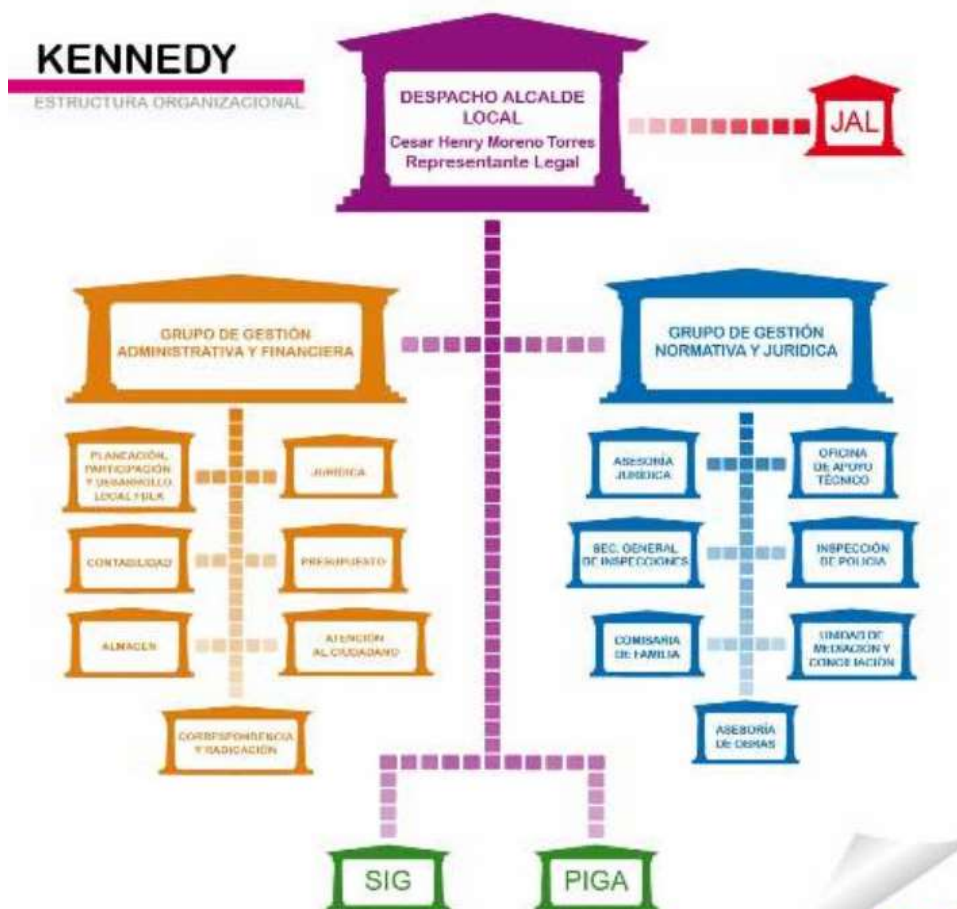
KENNEDY

ESTRUCTURA ORGANIZACIONAL

DESPACHO ALCALDE LOCAL
Cesar Henry Moreno Torres
Representante Legal

JAL

GRUPO DE GESTIÓN ADMINISTRATIVA Y FINANCIERA

PLANEACIÓN, PARTICIPACIÓN Y DESARROLLO LOCAL FDLK

JURIDICA

CONTABILIDAD

PRESUPUESTO

ALMACEN

ATENCIÓN AL CIUDADANO

CORRESPONDENCIA Y RADICACIÓN

GRUPO DE GESTIÓN NORMATIVA Y JURIDICA

ASESORÍA JURIDICA

OFICINA DE APOYO TÉCNICO

SEC. GENERAL DE INSPECCIONES

INSPECCIÓN DE POLICIA

COMISARIA DE FAMILIA

UNIDAD DE MEDIACION Y CONCILIACIÓN

ASESORÍA DE OBRAS

SIG

PIGA